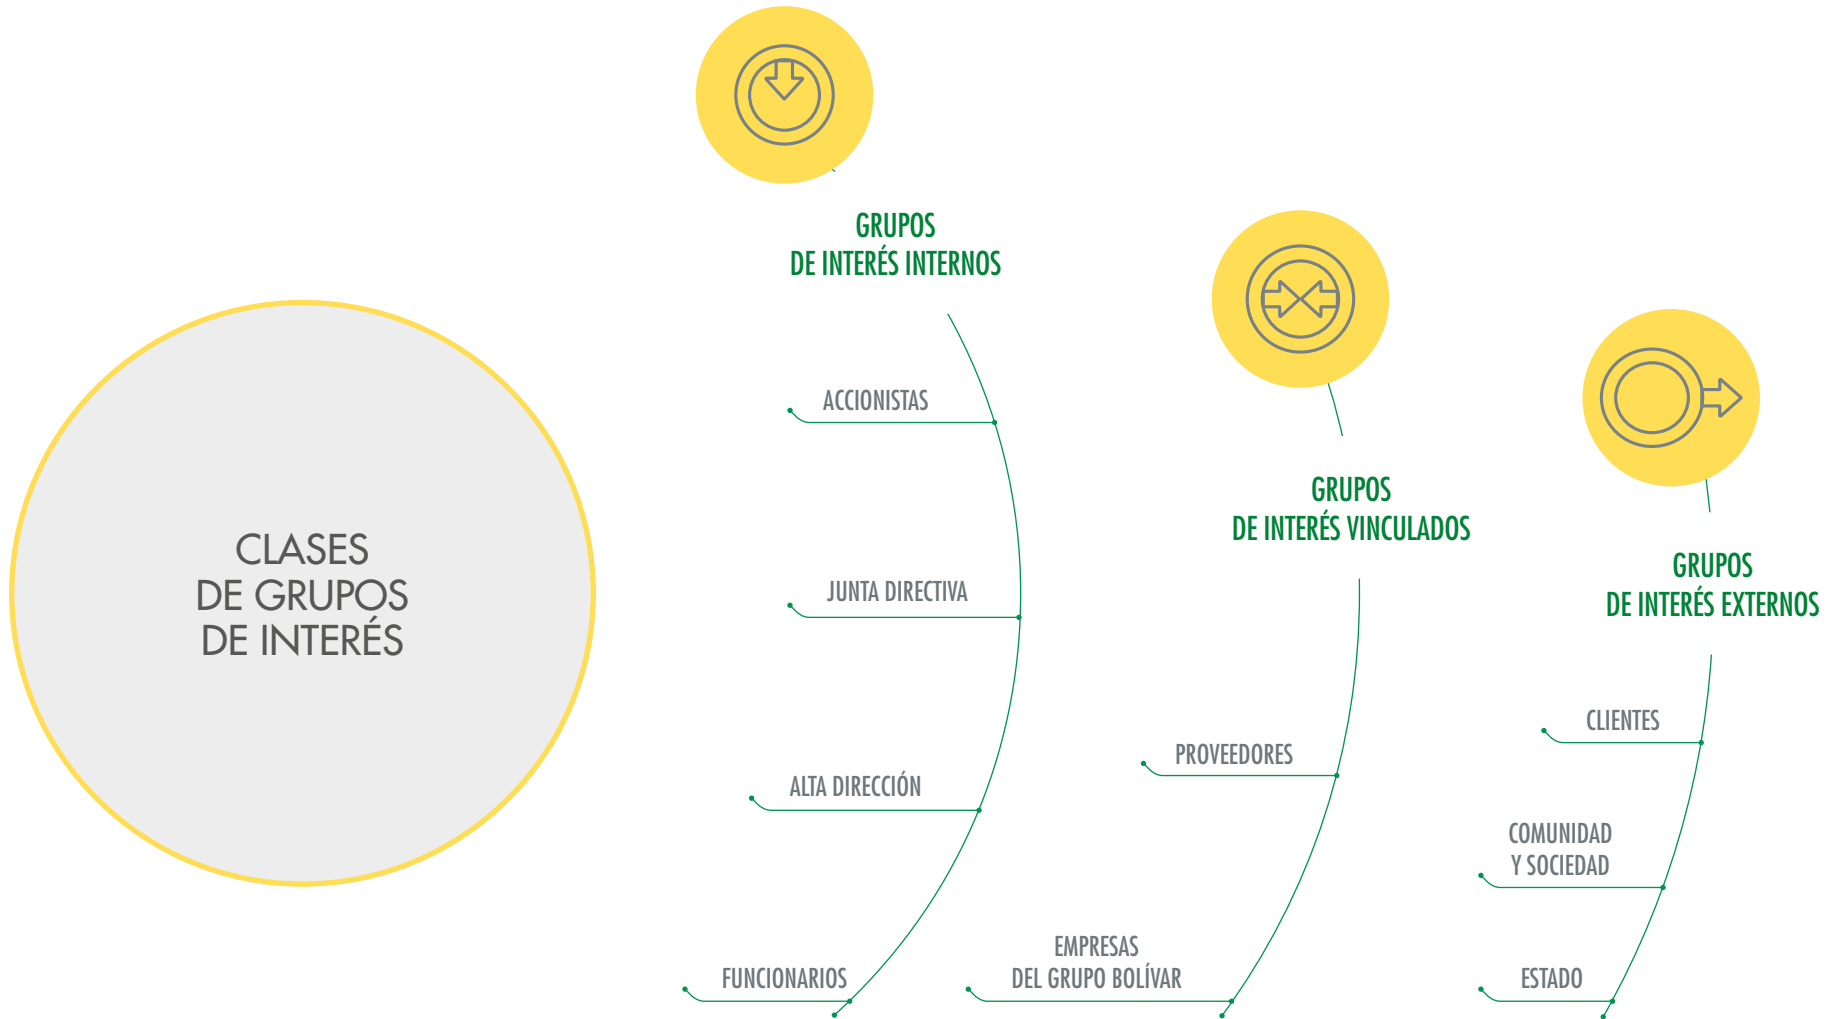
CLASES DE GRUPOS DE INTERÉS

GRUPOS DE INTERÉS INTERNOS

ACCIONISTAS

JUNTA DIRECTIVA

ALTA DIRECCIÓN

FUNCIONARIOS

GRUPOS DE INTERÉS VINCULADOS

PROVEEDORES

EMPRESAS DEL GRUPO BOLÍVAR

GRUPOS DE INTERÉS EXTERNOS

CLIENTES

COMUNIDAD Y SOCIEDAD

ESTADO